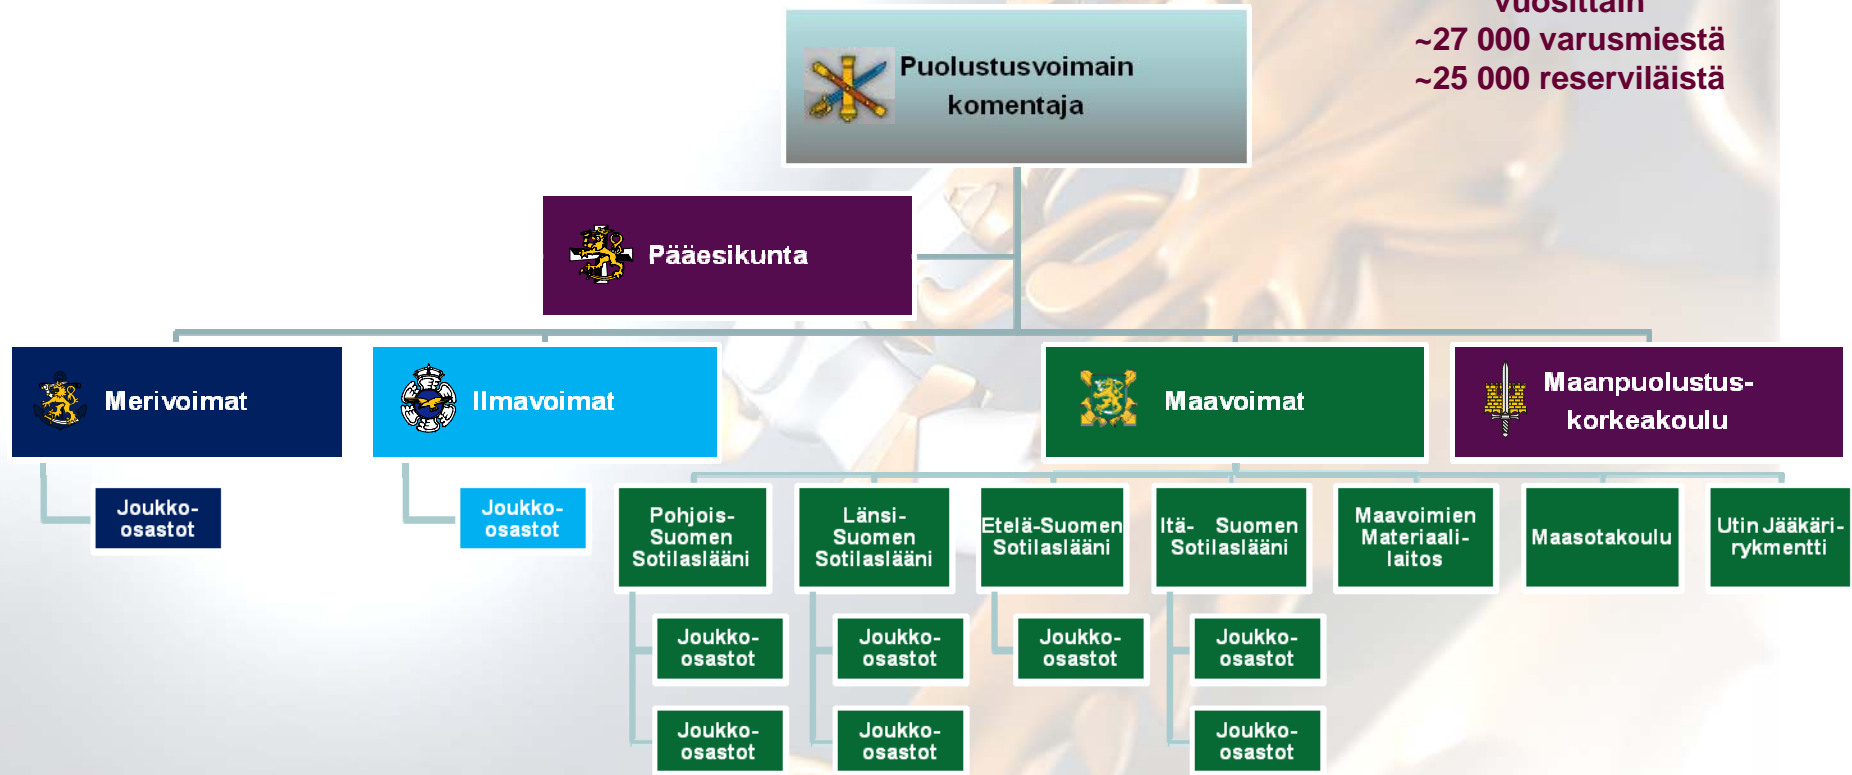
Vuosittain
~27 000 varusmiestä
~25 000 reserviläistä

Puolustusvoimain komentaja

Pääesikunta

Merivoimat

Ilmavoimat

Maavoimat

Maanpuolustus-korkeakoulu

Joukko-osastot

Joukko-osastot

Pohjois-Suomen Sotilaslääni

Länsi-Suomen Sotilaslääni

Etelä-Suomen Sotilaslääni

Itä- Suomen Sotilaslääni

Maavoimien Materiaali-laitos

Maasotakoulu

Utin Jääkäri-rykmentti

Joukko-osastot

Joukko-osastot

Joukko-osastot

Joukko-osastot

Joukko-osastot

Joukko-osastot

Joukko-osastot